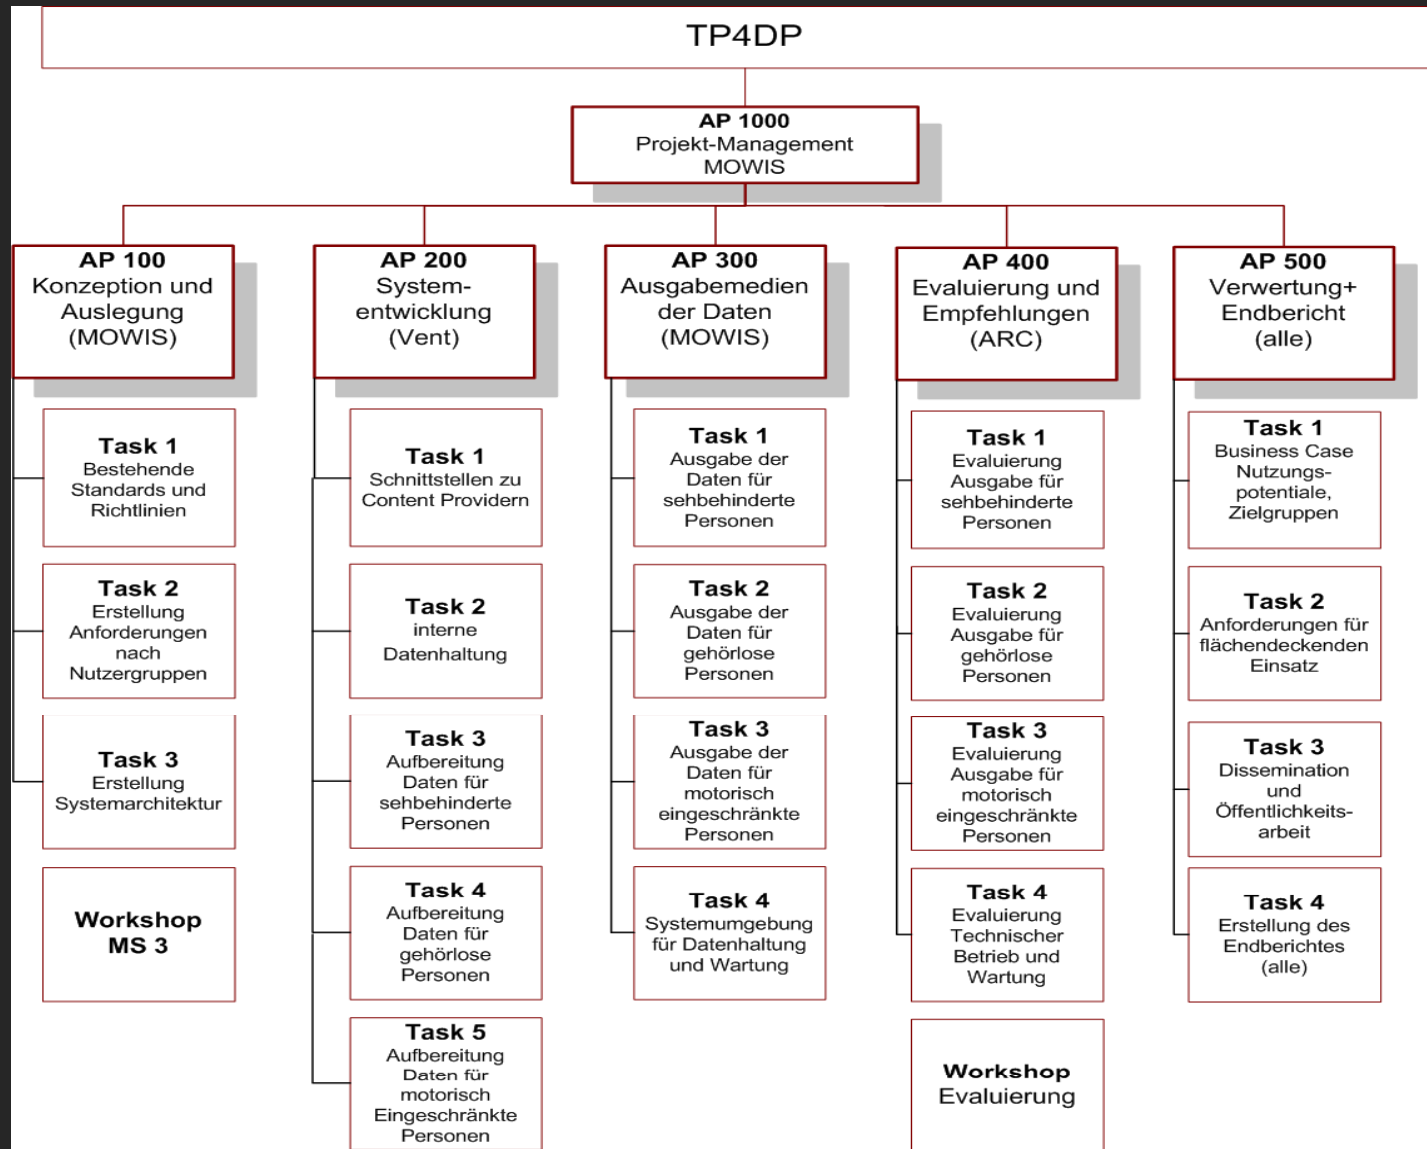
TP4DP

AP 1000
Projekt-Management
MOWIS

AP 100
Konzeption und Auslegung
(MOWIS)

Task 1
Bestehende Standards und Richtlinien

Task 2
Erstellung Anforderungen nach Nutzergruppen

Task 3
Erstellung Systemarchitektur

Workshop
MS 3

AP 200
System-entwicklung
(Vent)

Task 1
Schnittstellen zu Content Providern

Task 2
interne Datenhaltung

Task 3
Aufbereitung Daten für sehbehinderte Personen

Task 4
Aufbereitung Daten für gehörlose Personen

Task 5
Aufbereitung Daten für motorisch Eingeschränkte Personen

AP 300
Ausgabemedien der Daten
(MOWIS)

Task 1
Ausgabe der Daten für sehbehinderte Personen

Task 2
Ausgabe der Daten für gehörlose Personen

Task 3
Ausgabe der Daten für motorisch eingeschränkte Personen

Task 4
Systemumgebung für Datenhaltung und Wartung

AP 400
Evaluierung und Empfehlungen
(ARC)

Task 1
Evaluierung Ausgabe für sehbehinderte Personen

Task 2
Evaluierung Ausgabe für gehörlose Personen

Task 3
Evaluierung Ausgabe für motorisch eingeschränkte Personen

Task 4
Evaluierung Technischer Betrieb und Wartung

Workshop
Evaluierung

AP 500
Verwertung+ Endbericht
(alle)

Task 1
Business Case Nutzungs-potentiale, Zielgruppen

Task 2
Anforderungen für flächendeckenden Einsatz

Task 3
Dissemination und Öffentlichkeits-arbeit

Task 4
Erstellung des Endberichtes
(alle)